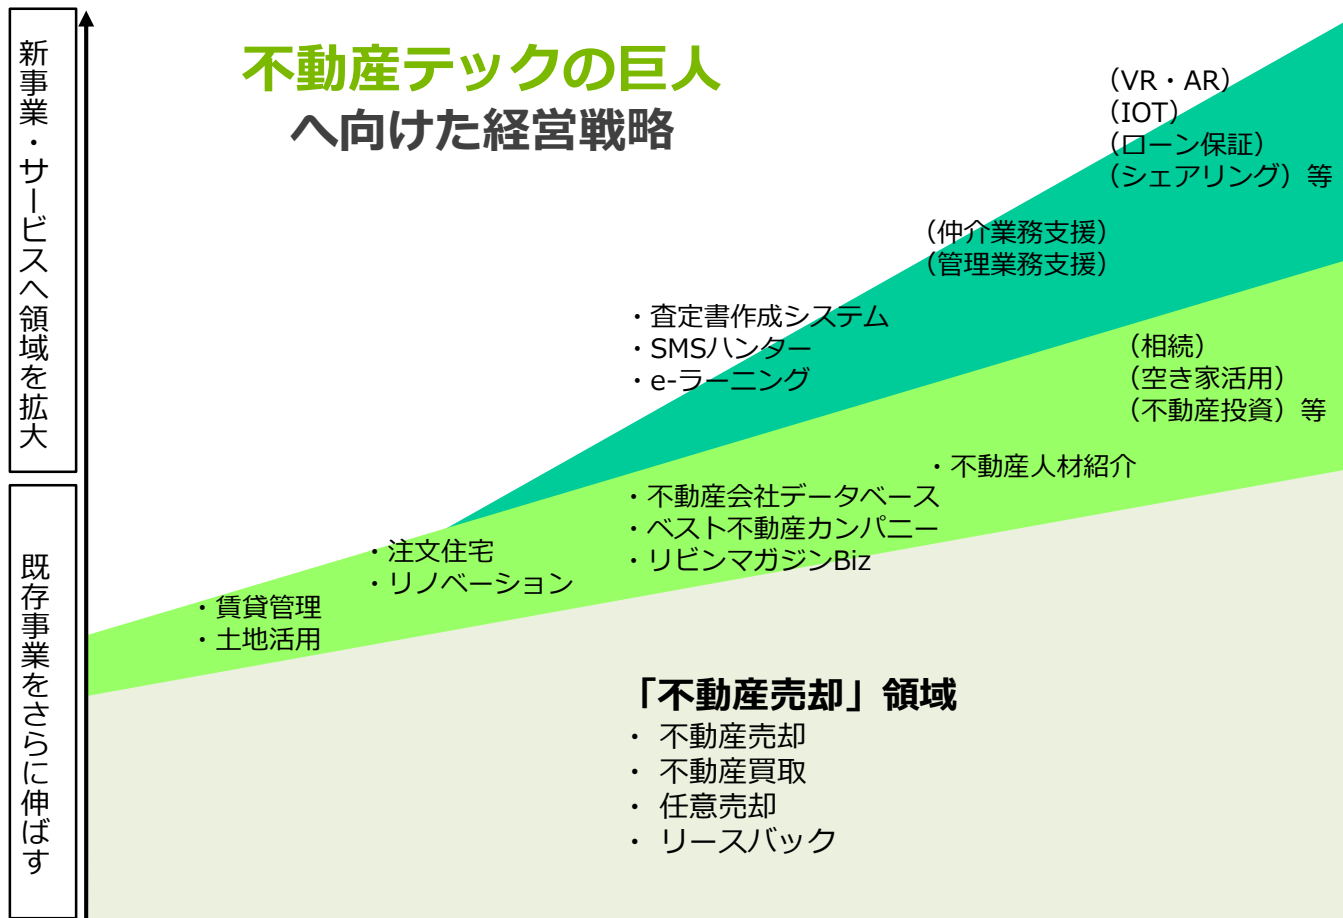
新事業・サービスへ領域を拡大

既存事業をさらに伸ばす

不動産テックの巨人
へ向けた経営戦略

（VR・AR）
（IOT）
（ローン保証）
（シェアリング）等

（仲介業務支援）
（管理業務支援）

・査定書作成システム
・SMSハンター
・e-ラーニング

（相続）
（空き家活用）
（不動産投資）等

・不動産人材紹介

・不動産会社データベース
・ベスト不動産カンパニー
・リビンマガジンBiz

・注文住宅
・リノベーション

・賃貸管理
・土地活用

「不動産売却」領域
・ 不動産売却
・ 不動産買取
・ 任意売却
・ リースバック